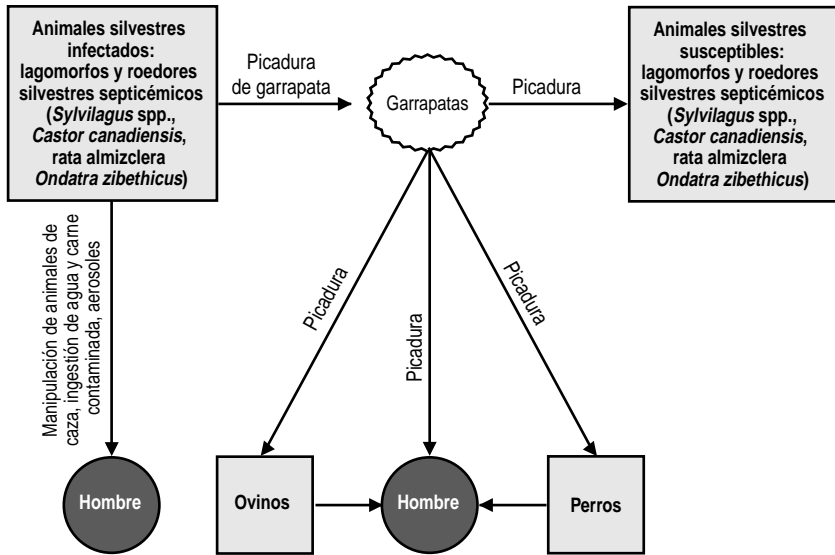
Animales silvestres infectados: lagomorfos y roedores silvestres septicémicos (Sylvilagus spp., Castor canadiensis, rata almizclera Ondatra zibethicus)

Picadura de garrapata

Garrapatas

Picadura

Animales silvestres susceptibles: lagomorfos y roedores silvestres septicémicos (Sylvilagus spp., Castor canadiensis, rata almizclera Ondatra zibethicus)

Manipulación de animales de caza, ingestión de agua y carne contaminada, aerosoles

Picadura

Picadura

Picadura

Hombre

Ovinos

Hombre

Perros